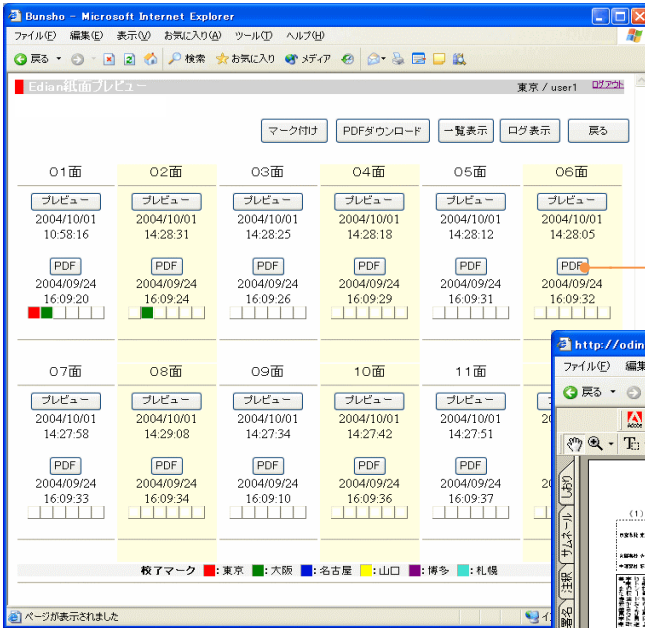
Bunsho - Microsoft Internet Explorer

ファイル(F) 編集(E) 表示(V) お気に入り(A) ツール(T) ヘルプ(H)

戻る 検索 お気に入り メディア

Edian紙面プレビュー

東京 / user1 ログアウト

マーク付け PDFダウンロード 一覧表示 ログ表示 戻る

| 01面 | 02面 | 03面 | 04面 | 05面 | 06面 |
|---|---|---|---|---|---|
| プレビュー | プレビュー | プレビュー | プレビュー | プレビュー | プレビュー |
| 2004/10/01 10:58:16 | 2004/10/01 14:28:31 | 2004/10/01 14:28:25 | 2004/10/01 14:28:18 | 2004/10/01 14:28:12 | 2004/10/01 14:28:05 |
| PDF | PDF | PDF | PDF | PDF | PDF |
| 2004/09/24 16:09:20 | 2004/09/24 16:09:24 | 2004/09/24 16:09:26 | 2004/09/24 16:09:29 | 2004/09/24 16:09:31 | 2004/09/24 16:09:32 |

| 07面 | 08面 | 09面 | 10面 | 11面 |
|---|---|---|---|---|
| プレビュー | プレビュー | プレビュー | プレビュー | プレビュー |
| 2004/10/01 14:27:58 | 2004/10/01 14:29:08 | 2004/10/01 14:27:34 | 2004/10/01 14:27:42 | 2004/10/01 14:27:51 |
| PDF | PDF | PDF | PDF | PDF |
| 2004/09/24 16:09:33 | 2004/09/24 16:09:34 | 2004/09/24 16:09:10 | 2004/09/24 16:09:36 | 2004/09/24 16:09:37 |

校了マーク ■:東京 ■:大阪 ■:名古屋 ■:山口 ■:博多 ■:札幌

ページが表示されました

http://odin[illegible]

ファイル(F) 編集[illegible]

戻る

しおり サムネール 注釈 署名